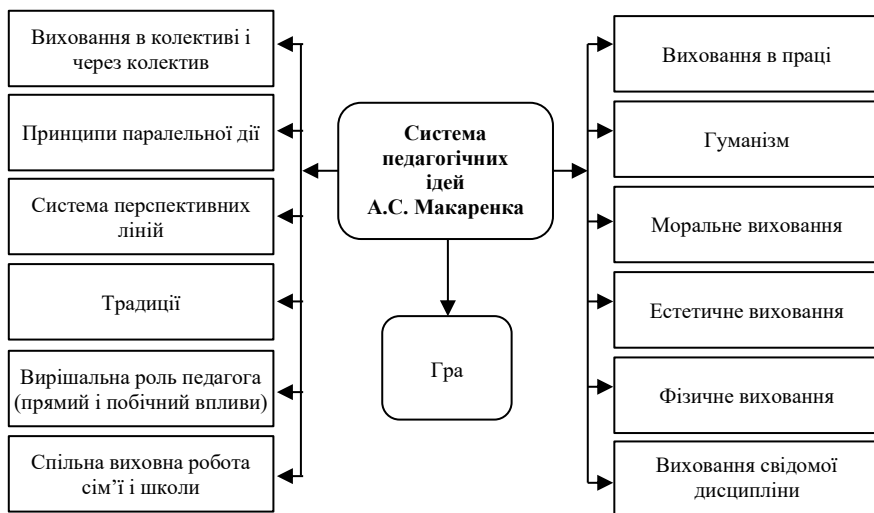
Виховання в колективі і через колектив

Принципи паралельної дії

Система перспективних ліній

Традиції

Вирішальна роль педагога (прямий і побічний впливи)

Спільна виховна робота сім'ї і школи

Система педагогічних ідей А.С. Макаренка

Гра

Виховання в праці

Гуманізм

Моральне виховання

Естетичне виховання

Фізичне виховання

Виховання свідомої дисципліни